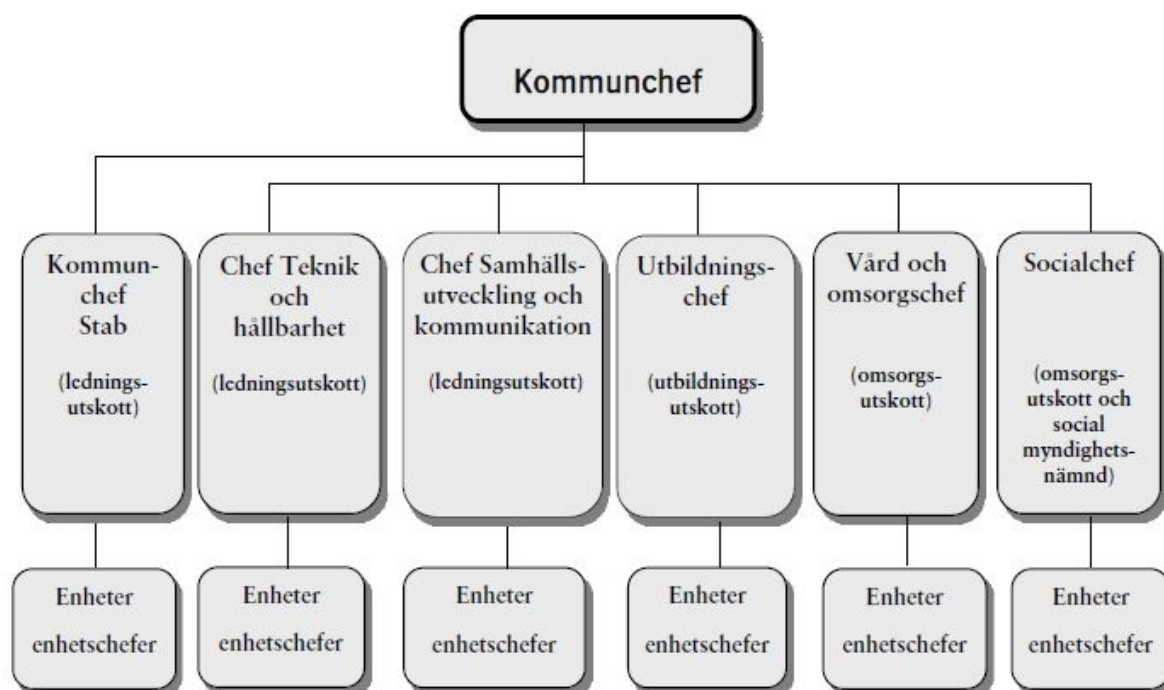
Kommunchef

Kommunchef Stab

(ledningsutskott)

Chef Teknik och hållbarhet

(ledningsutskott)

Chef Samhällsutveckling och kommunikation

(ledningsutskott)

Utbildningschef

(utbildningsutskott)

Vård och omsorgschef

(omsorgsutskott)

Socialchef

(omsorgsutskott och social myndighetsnämnd)

Enheter enhetschefer

Enheter enhetschefer

Enheter enhetschefer

Enheter enhetschefer

Enheter enhetschefer

Enheter enhetschefer